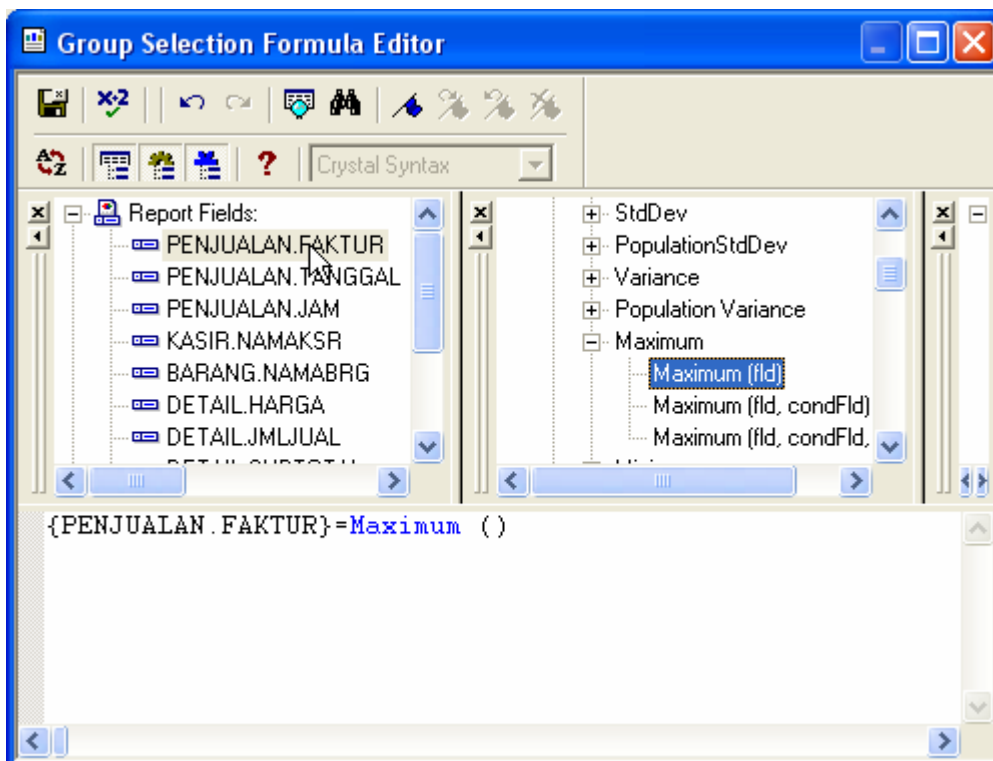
Group Selection Formula Editor

Crystal Syntax

Report Fields:
PENJUALAN.FAKTUR
PENJUALAN.TANGGAL
PENJUALAN.JAM
KASIR.NAMAKSR
BARANG.NAMABRG
DETAIL.HARGA
DETAIL.JMLJUAL
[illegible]

StdDev
PopulationStdDev
Variance
Population Variance
Maximum
Maximum (fld)
Maximum (fld, condFld)
Maximum (fld, condFld,
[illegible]

{PENJUALAN.FAKTUR}=Maximum ()